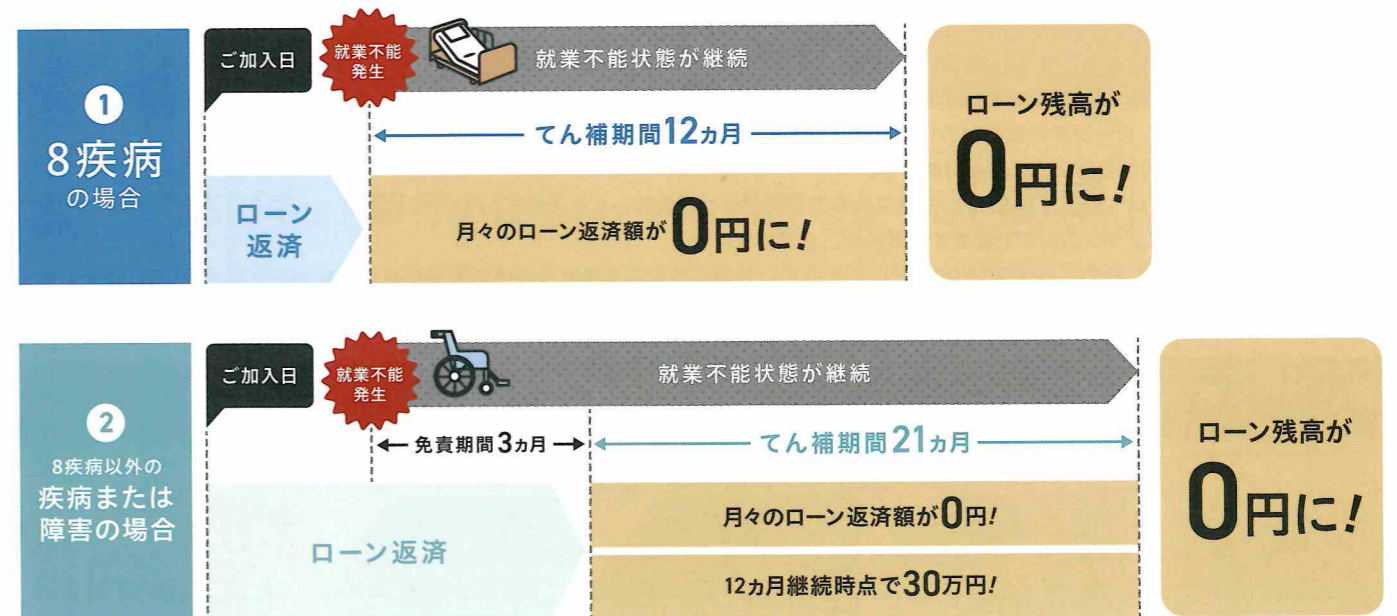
1
8疾病
の場合

ご加入日

就業不能
発生

就業不能状態が継続

てん補期間12カ月

ローン
返済

月々のローン返済額が0円に!

ローン残高が
0円に!

2
8疾病以外の
疾病または
障害の場合

ご加入日

就業不能
発生

就業不能状態が継続

免責期間3カ月

てん補期間21カ月

ローン返済

月々のローン返済額が0円!

12カ月継続時点で30万円!

ローン残高が
0円に!